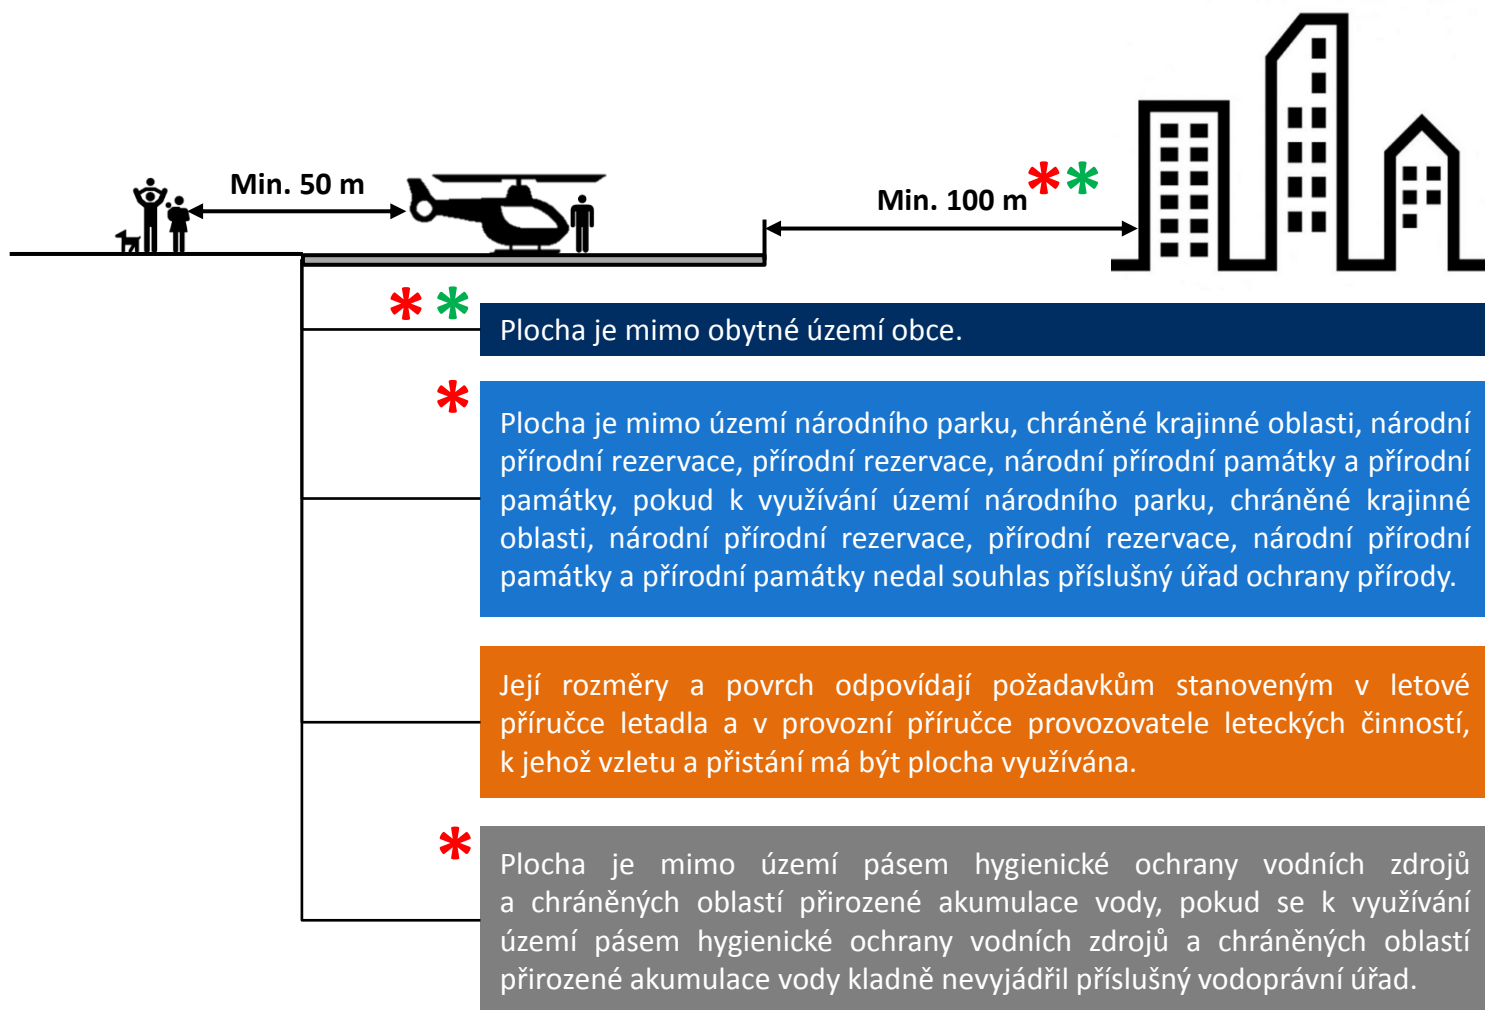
Min. 50 m

Min. 100 m **

**

Plocha je mimo obytné území obce.

*

Plocha je mimo území národního parku, chráněné krajinné oblasti, národní přírodní rezervace, přírodní rezervace, národní přírodní památky a přírodní památky, pokud k využívání území národního parku, chráněné krajinné oblasti, národní přírodní rezervace, přírodní rezervace, národní přírodní památky a přírodní památky nedal souhlas příslušný úřad ochrany přírody.

Její rozměry a povrch odpovídají požadavkům stanoveným v letové příručce letadla a v provozní příručce provozovatele leteckých činností, k jehož vzletu a přistání má být plocha využívána.

*

Plocha je mimo území pásem hygienické ochrany vodních zdrojů a chráněných oblastí přirozené akumulace vody, pokud se k využívání území pásem hygienické ochrany vodních zdrojů a chráněných oblastí přirozené akumulace vody kladně nevyjádřil příslušný vodoprávní úřad.